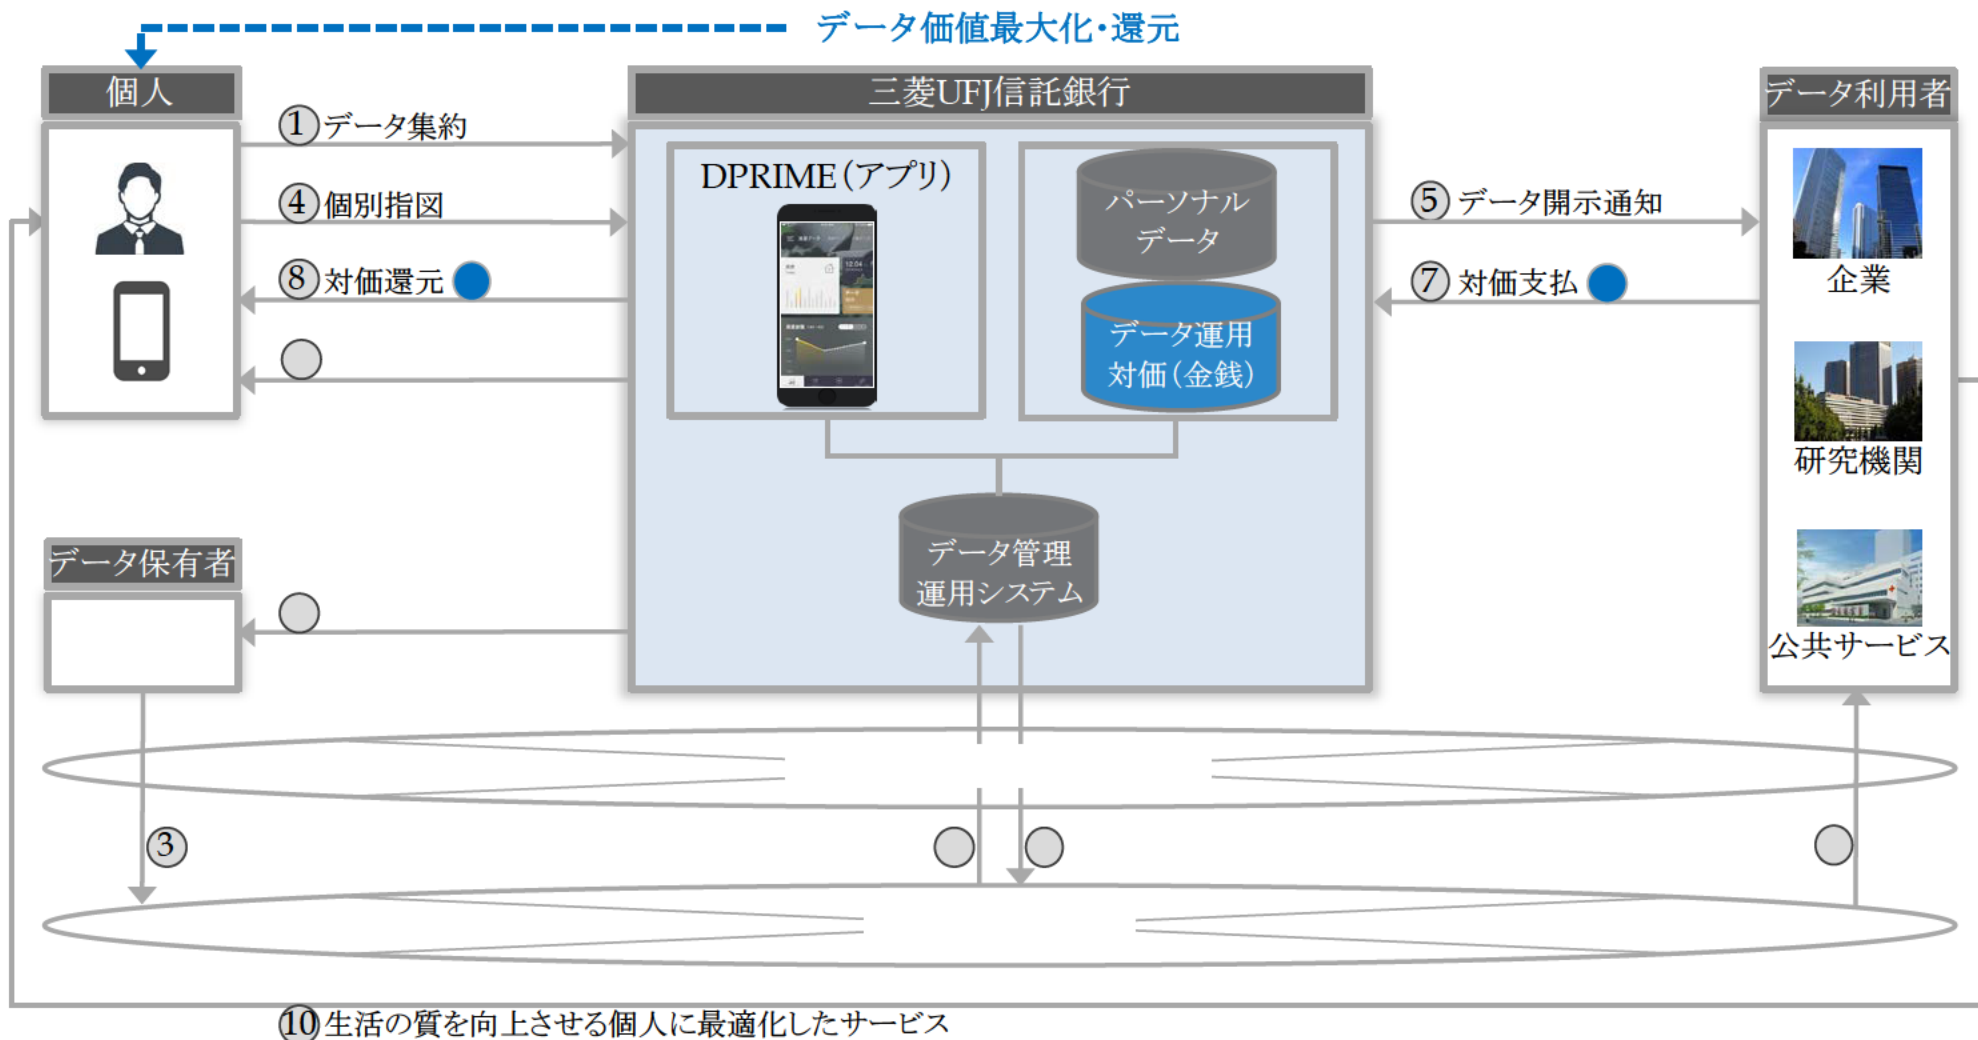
データ価値最大化・還元

個人

①データ集約

④個別指図

⑧対価還元

三菱UFJ信託銀行

DPRIME（アプリ）

パーソナルデータ

データ運用対価（金銭）

データ管理運用システム

データ利用者

⑤データ開示通知

⑦対価支払

企業

研究機関

公共サービス

データ保有者

③

⑩生活の質を向上させる個人に最適化したサービス